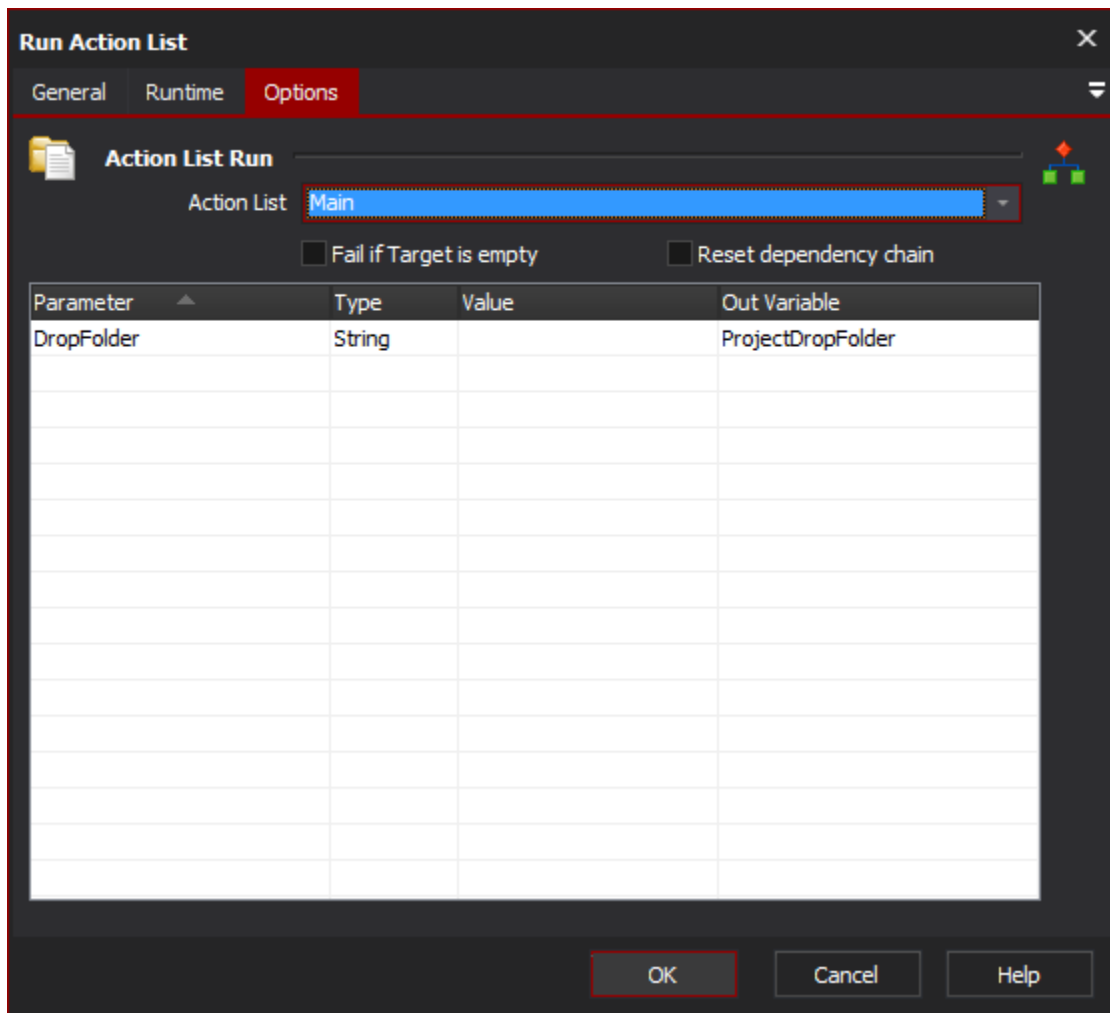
Run Action List

General Runtime Options

Action List Run

Action List Main

Fail if Target is empty
Reset dependency chain

| Parameter | Type | Value | Out Variable |
|---|---|---|---|
| DropFolder | String | | ProjectDropFolder |

OK Cancel Help